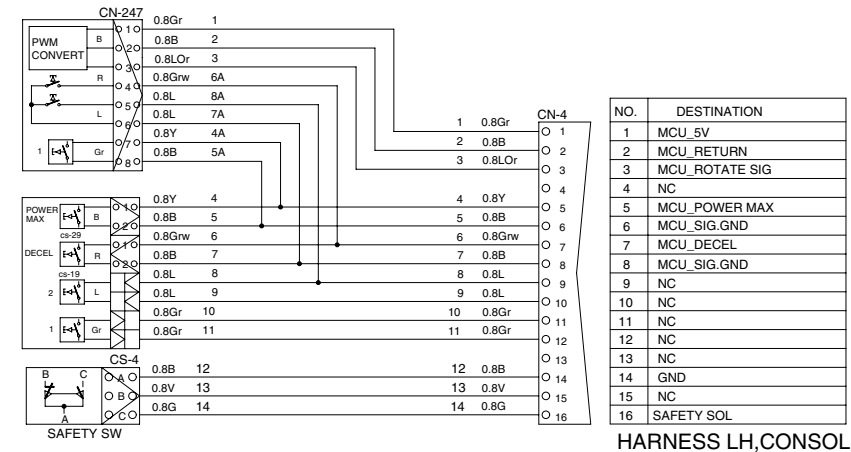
CN-247

PWM CONVERT

B R L Gr 1

1 2 3 4 5 6 7 8

| | | |
|---|---|---|
| 0.8Gr | 1 | |
| 0.8B | 2 | |
| 0.8LOr | 3 | |
| 0.8Grw | 6A | |
| 0.8L | 8A | |
| 0.8L | 7A | |
| 0.8Y | 4A | |
| 0.8B | 5A | |

POWER MAX B
cs-29
DECEL R
cs-19
2 L
1 Gr

1 2 1 2 1 2

| | |
|---|---|
| 0.8Y | 4 |
| 0.8B | 5 |
| 0.8Grw | 6 |
| 0.8B | 7 |
| 0.8L | 8 |
| 0.8L | 9 |
| 0.8Gr | 10 |
| 0.8Gr | 11 |

CS-4
B C
A
SAFETY SW
A B C

| | |
|---|---|
| 0.8B | 12 |
| 0.8V | 13 |
| 0.8G | 14 |

| | |
|---|---|
| 1 | 0.8Gr |
| 2 | 0.8B |
| 3 | 0.8LOr |
| 4 | 0.8Y |
| 5 | 0.8B |
| 6 | 0.8Grw |
| 7 | 0.8B |
| 8 | 0.8L |
| 9 | 0.8L |
| 10 | 0.8Gr |
| 11 | 0.8Gr |
| 12 | 0.8B |
| 13 | 0.8V |
| 14 | 0.8G |

CN-4
1 2 3 4 5 6 7 8 9 10 11 12 13 14 15 16

| NO. | DESTINATION |
|---|---|
| 1 | MCU_5V |
| 2 | MCU_RETURN |
| 3 | MCU_ROTATE SIG |
| 4 | NC |
| 5 | MCU_POWER MAX |
| 6 | MCU_SIG.GND |
| 7 | MCU_DECEL |
| 8 | MCU_SIG.GND |
| 9 | NC |
| 10 | NC |
| 11 | NC |
| 12 | NC |
| 13 | NC |
| 14 | GND |
| 15 | NC |
| 16 | SAFETY SOL |

HARNESS LH,CONSOL